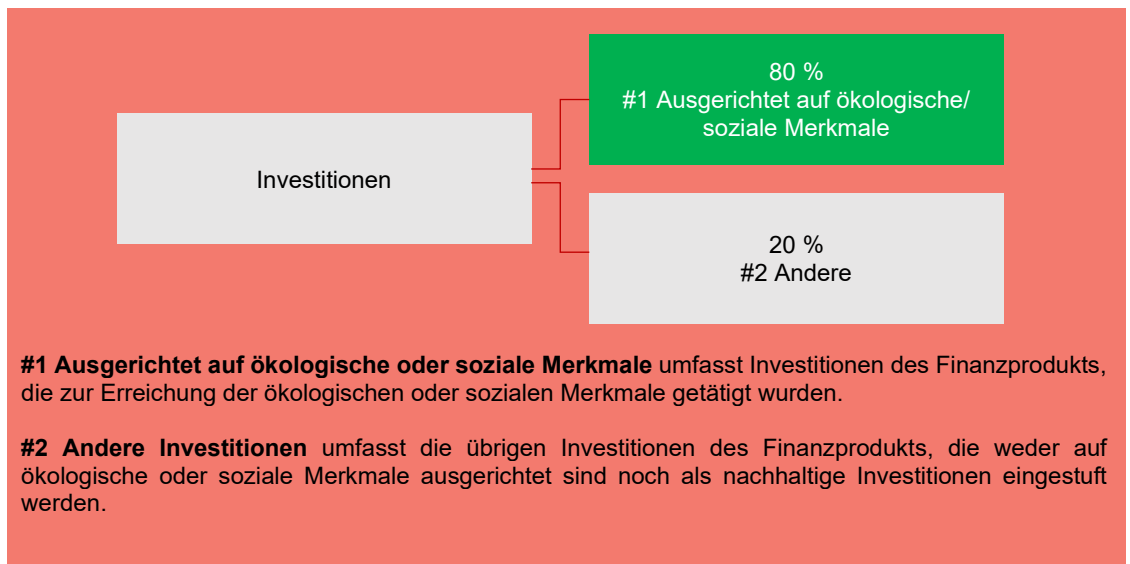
Investitionen

80 %
#1 Ausgerichtet auf ökologische/ soziale Merkmale

20 %
#2 Andere

**#1 Ausgerichtet auf ökologische oder soziale Merkmale** umfasst Investitionen des Finanzprodukts, die zur Erreichung der ökologischen oder sozialen Merkmale getätigt wurden.

**#2 Andere Investitionen** umfasst die übrigen Investitionen des Finanzprodukts, die weder auf ökologische oder soziale Merkmale ausgerichtet sind noch als nachhaltige Investitionen eingestuft werden.